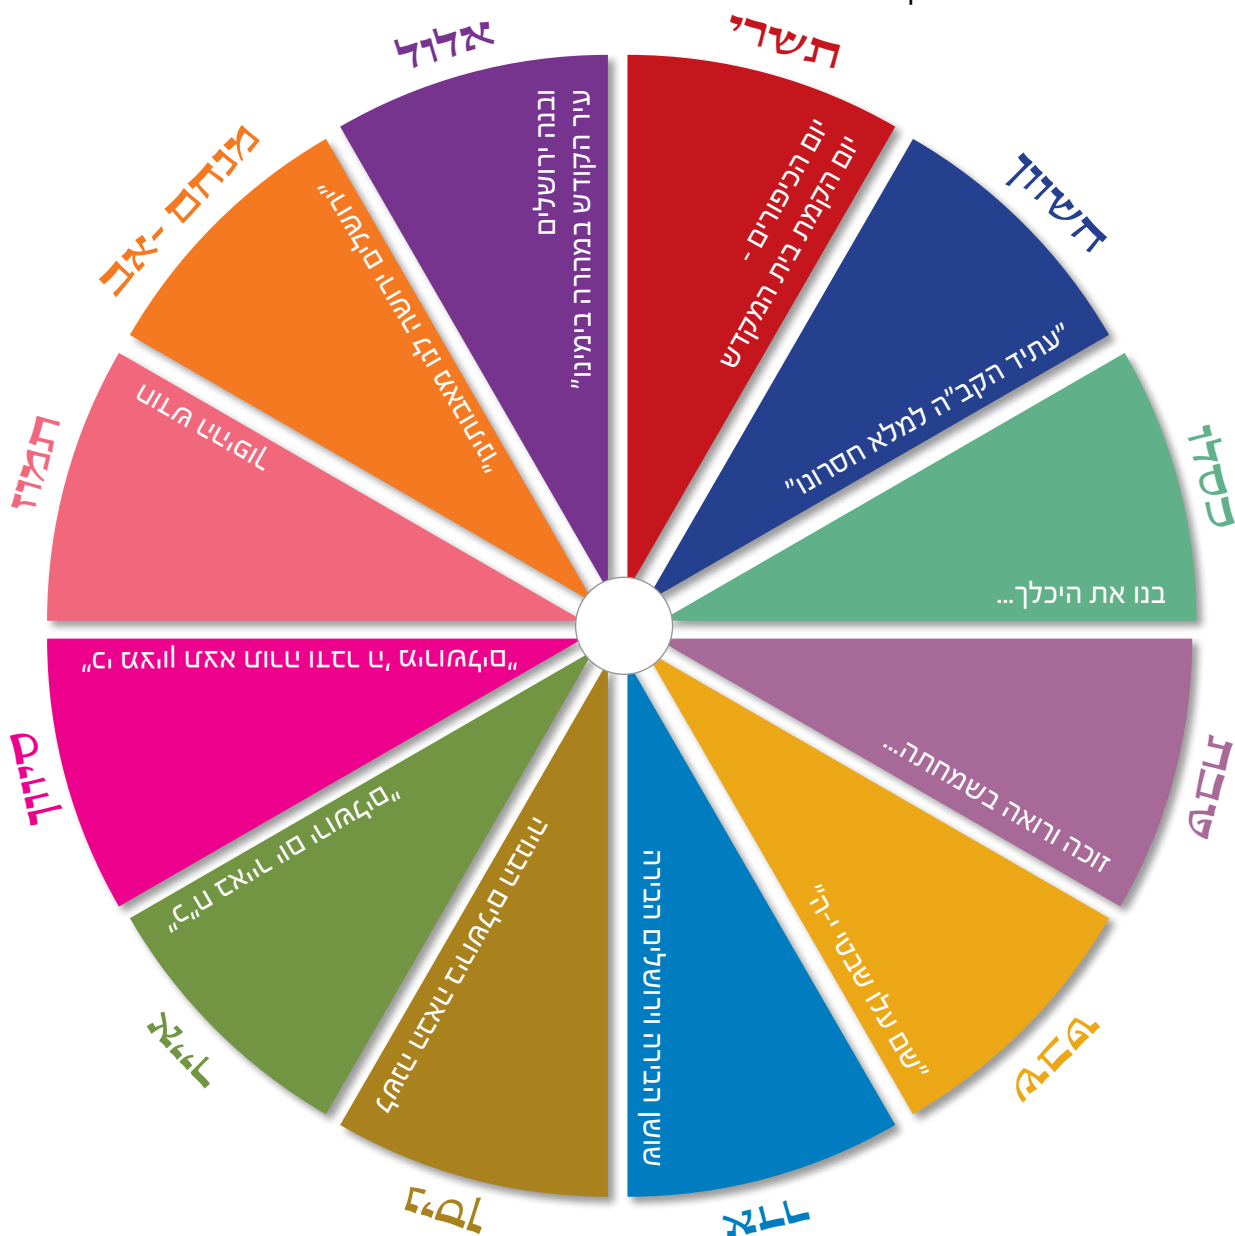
תשרי
יום הכיפורים - יום הקמת בית המקדש

חשוון
"עתיד הקב"ה למלא חסרונו"

כסלו
בנו את היכלך...

טבת
זוכה ורואה בשמחתה...

שבט
"שם עלו שבטי יה"

אדר
ונהפוך הוא... ושמחה וששון

ניסן
ובנה ירושלים בימינו ובנה ירושלים

אייר
"ירושלים זה ראש ובני"

סיוון
"ירושלים, זה נוכח לך, אשר ירשו מלך ל"

תמוז
שבע עשר בתמוז

מנחם - אב
"ואתם שולים משכונה את ירושלים"

אלול
ובנה ירושלים עיר הקודש במהרה בימינו"